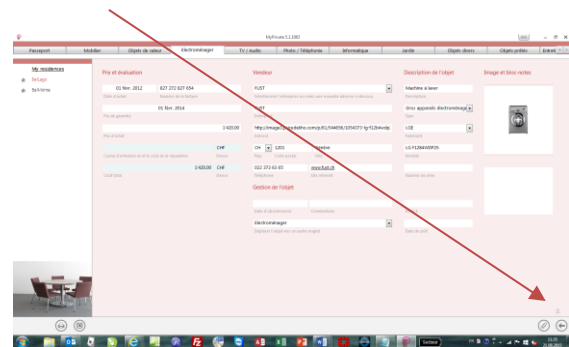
MyPrivate 5.1.1082

Passeport | Mobilier | Objets de valeur | électroménager | TV / audio | Photo / Téléphonie | Informatique | Jardin | Objets divers | Objets prêtés | Entret

My residences
Bel'Lago
Bel'Arma

Prix et évaluation

01 févr. 2012 | 827 272 827 654
Date d'achat | Numéro de la facture

01 févr. 2014
Fin de garantie

1'420.00
Prix d'achat

CHF
Devise

1'420.00 | CHF
Devise

Vendeur

FUST

Dénomination

http://image.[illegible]=lg=f12b4edp

CH | 1201 | Genève
Pays | Code postal | Ville

022 372 62 00 | www.fust.ch
Téléphone | Site internet

Gestion de l'objet

électroménager
Déplacer l'objet vers un autre onglet

Description de l'objet

Machine à laver
Description

Gros appareils électroménagers
Type

LG
Fabricant

LG F1284WDP05
Modèle

Image et bloc-notes